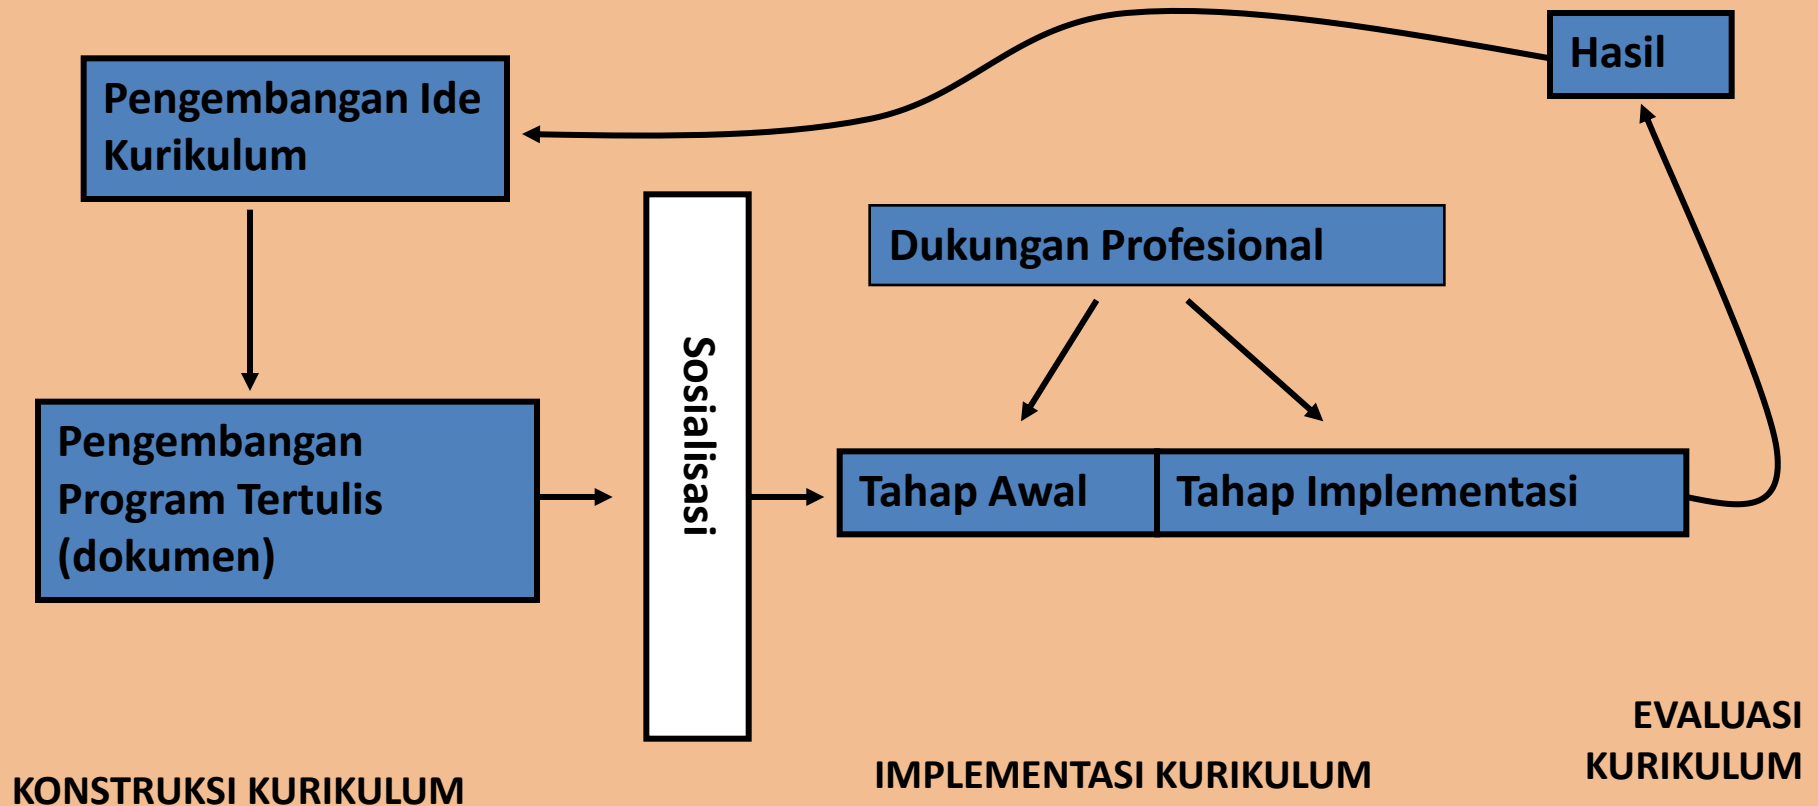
Hasil

Pengembangan Ide Kurikulum

Sosialisasi

Dukungan Profesional

Pengembangan Program Tertulis (dokumen)

Tahap Awal

Tahap Implementasi

EVALUASI KURIKULUM

IMPLEMENTASI KURIKULUM

KONSTRUKSI KURIKULUM